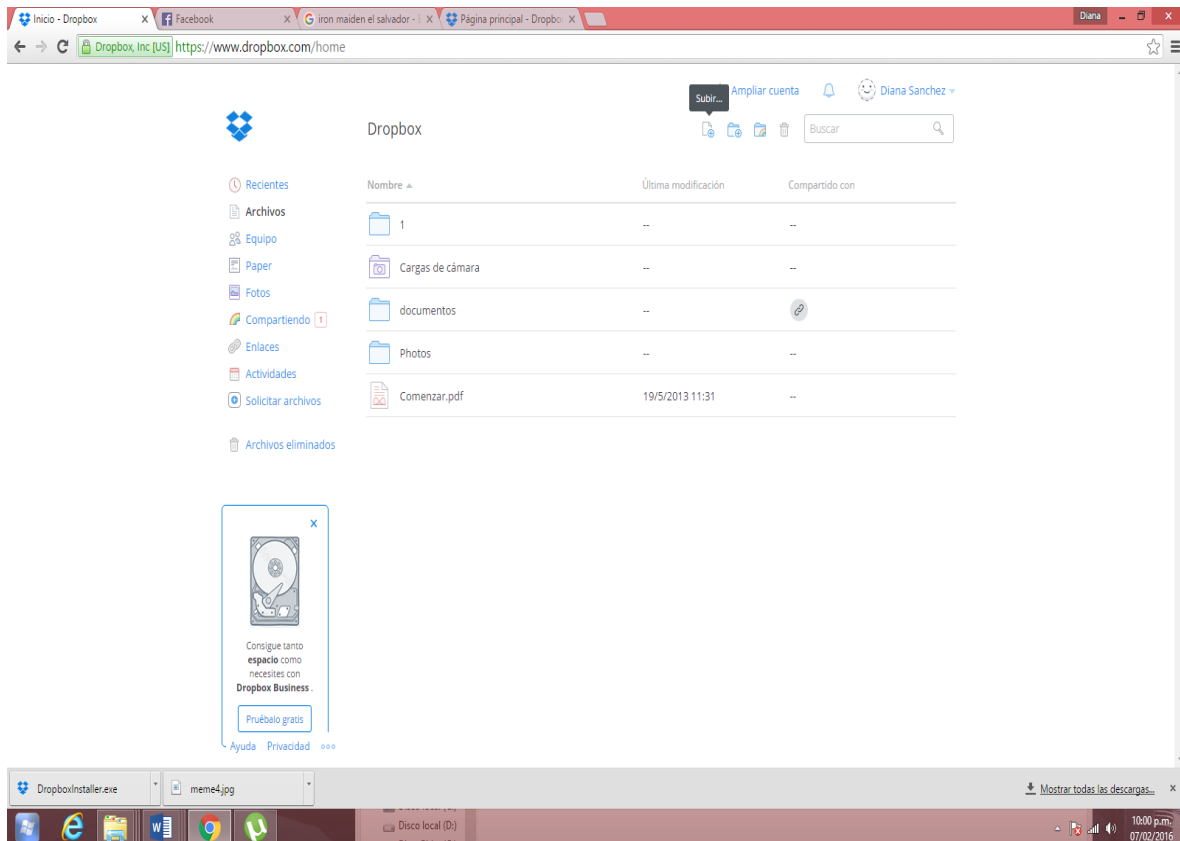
Inicio - Dropbox ×
Facebook ×
iron maiden el salvador - ×
Página principal - Dropbo ×

Diana

Dropbox, Inc [US] https://www.dropbox.com/home

Subir...
Ampliar cuenta
Diana Sanchez

Dropbox

Buscar

Recientes
Archivos
Equipo
Paper
Fotos
Compartiendo 1
Enlaces
Actividades
Solicitar archivos

Archivos eliminados

| Nombre ▲ | Última modificación | Compartido con |
|---|---|---|
| 1 | -- | -- |
| Cargas de cámara | -- | -- |
| documentos | -- | |
| Photos | -- | -- |
| Comenzar.pdf | 19/5/2013 11:31 | -- |

×
Consigue tanto espacio como necesites con Dropbox Business .
Pruébalo gratis

Ayuda Privacidad ○○○

DropboxInstaller.exe
meme4.jpg
Mostrar todas las descargas...
×

Disco local (D:)

10:00 p.m.
07/02/2016